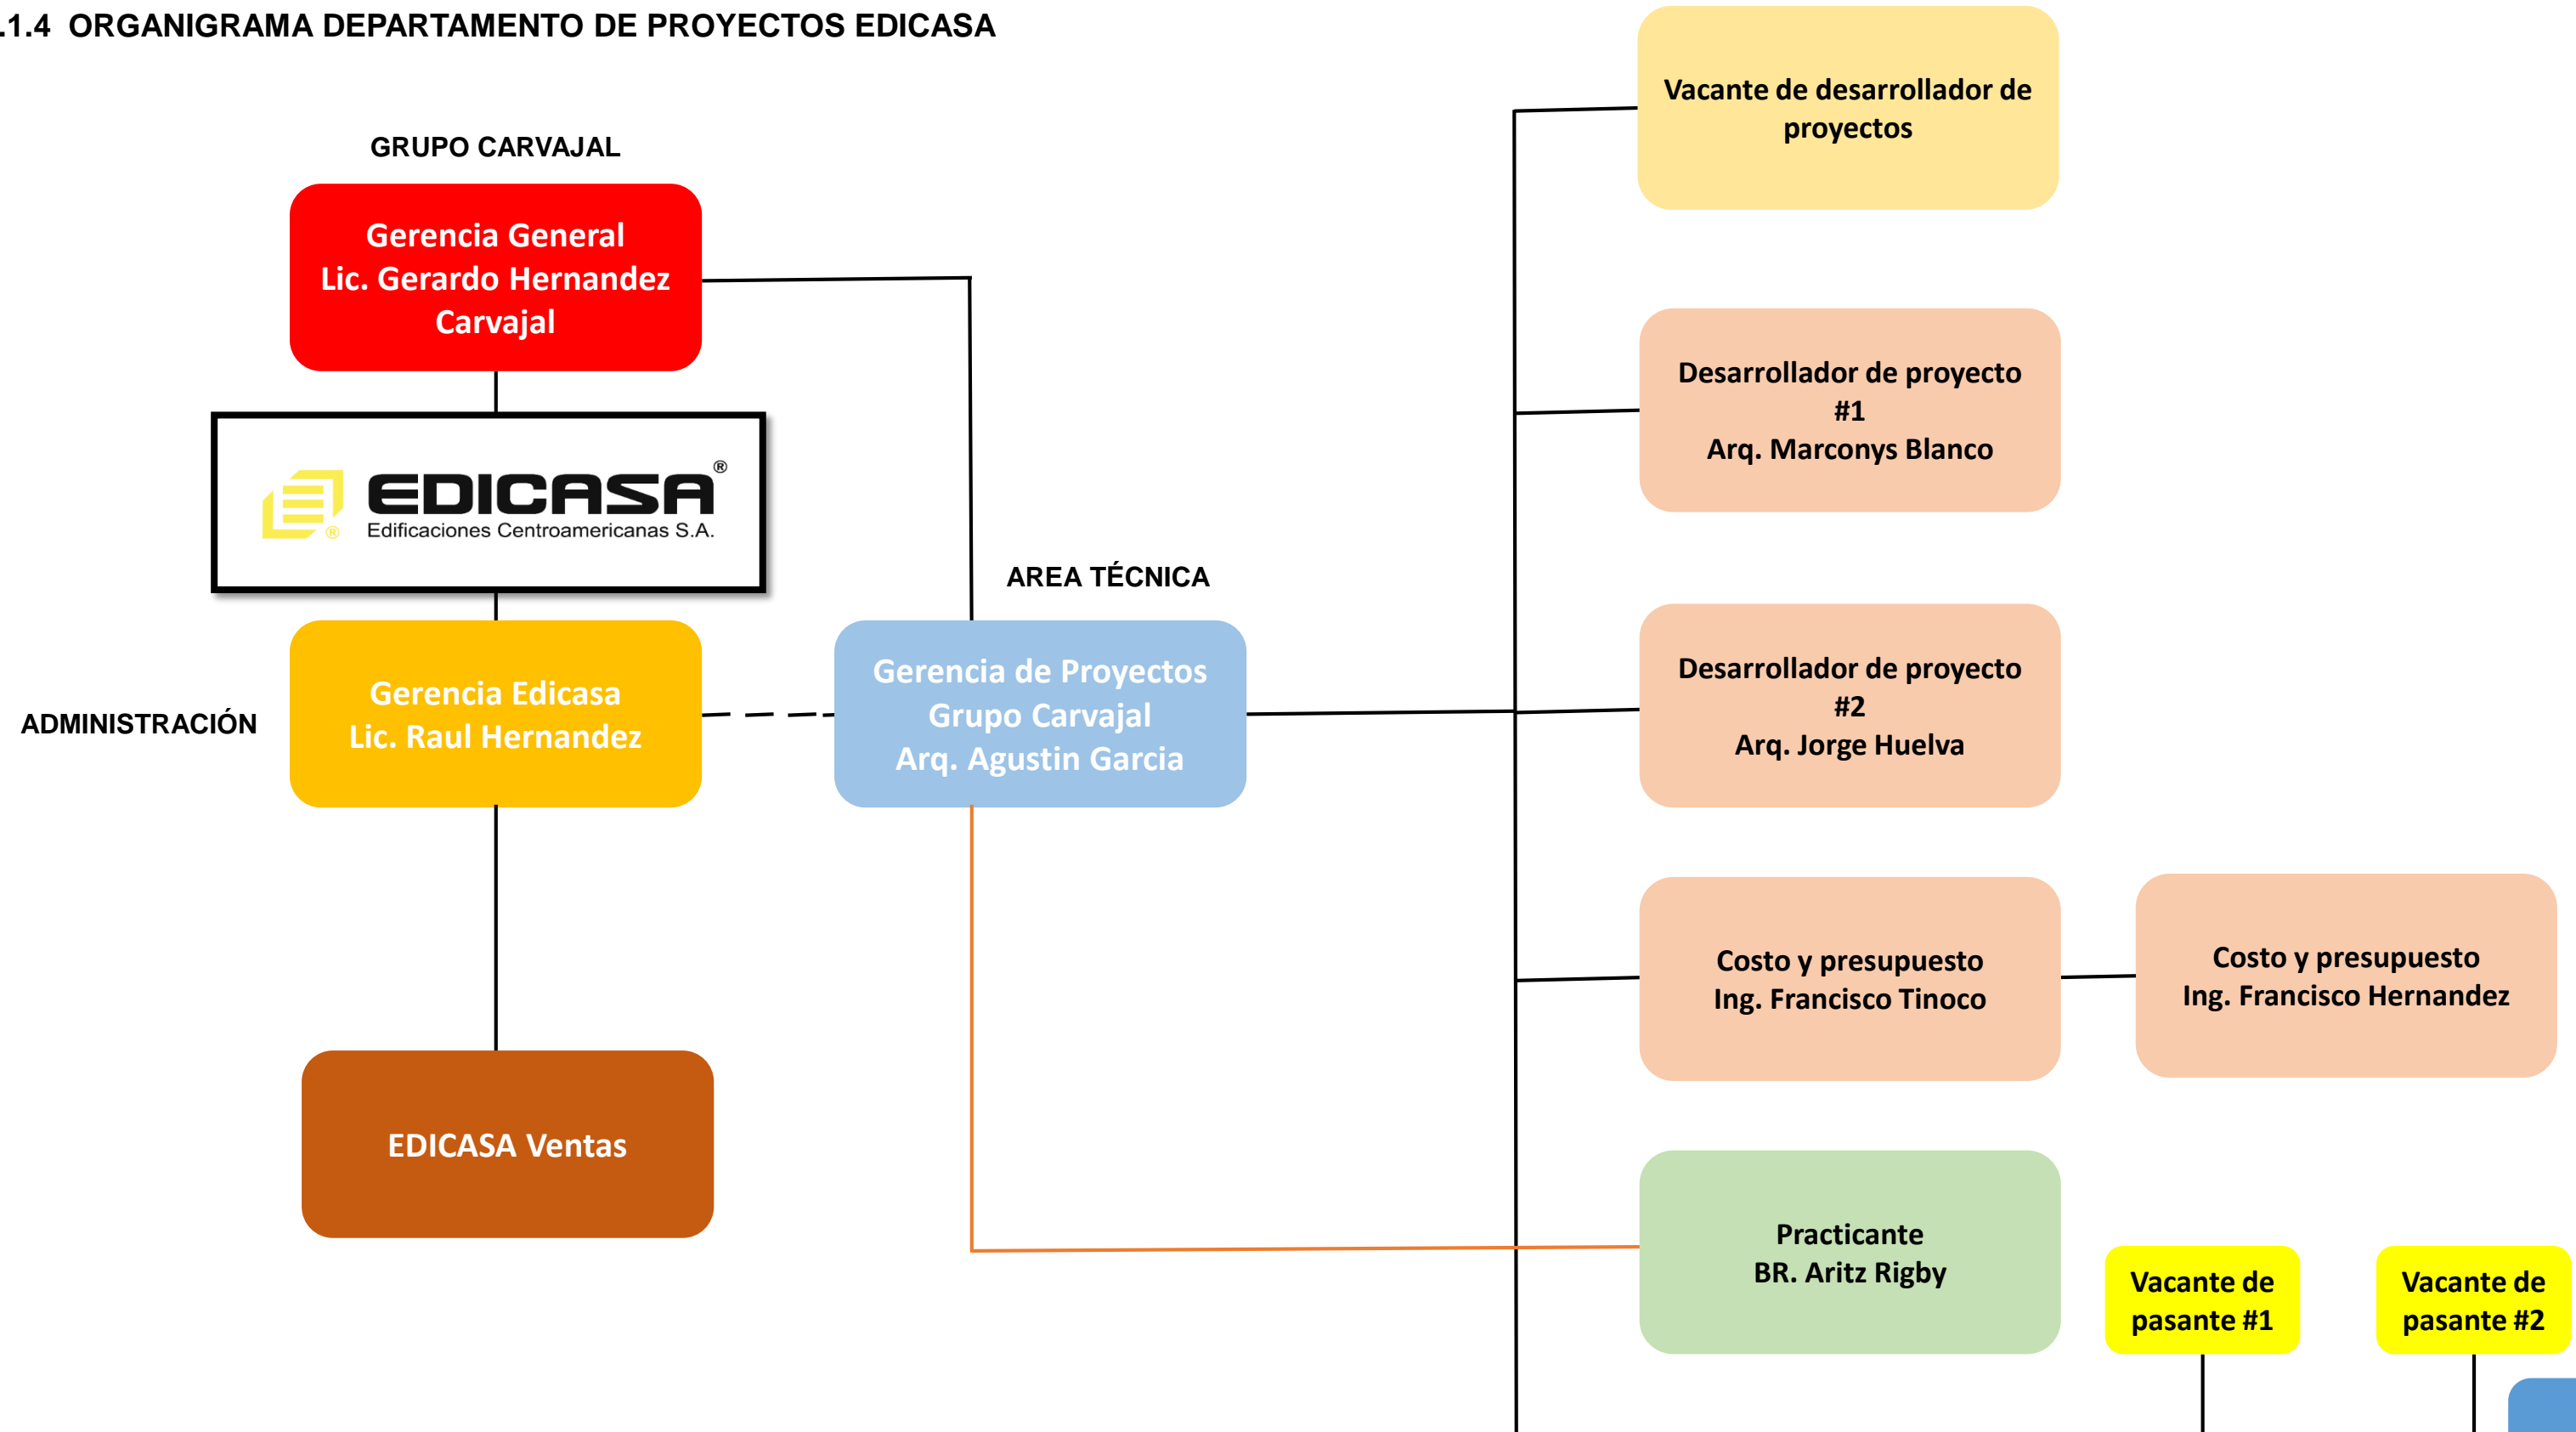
.1.4 ORGANIGRAMA DEPARTAMENTO DE PROYECTOS EDICASA

GRUPO CARVAJAL

Gerencia General
Lic. Gerardo Hernandez Carvajal

EDICASA®
Edificaciones Centroamericanas S.A.

ADMINISTRACIÓN

Gerencia Edicasa
Lic. Raul Hernandez

EDICASA Ventas

AREA TÉCNICA

Gerencia de Proyectos
Grupo Carvajal
Arq. Agustin Garcia

Vacante de desarrollador de proyectos

Desarrollador de proyecto #1
Arq. Marconys Blanco

Desarrollador de proyecto #2
Arq. Jorge Huelva

Costo y presupuesto
Ing. Francisco Tinoco

Costo y presupuesto
Ing. Francisco Hernandez

Practicante
BR. Aritz Rigby

Vacante de pasante #1

Vacante de pasante #2